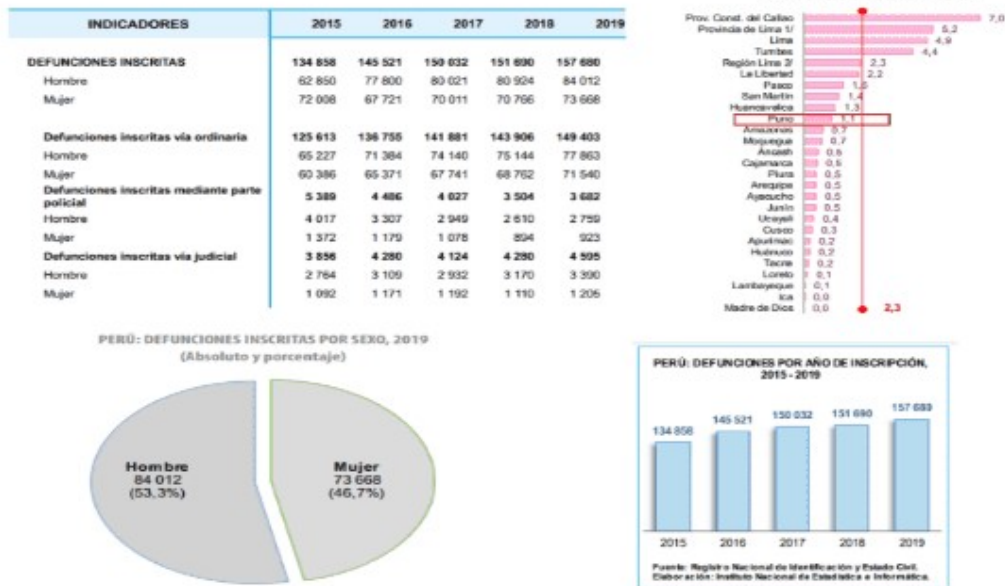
| INDICADORES | 2015 | 2016 | 2017 | 2018 | 2019 |
|---|---|---|---|---|---|
| DEFUNCIONES INSCRITAS | 134 858 | 145 521 | 150 032 | 151 690 | 157 680 |
| Hombre | 62 850 | 77 800 | 80 021 | 80 924 | 84 012 |
| Mujer | 72 008 | 67 721 | 70 011 | 70 766 | 73 668 |
| Defunciones inscritas vía ordinaria | 125 613 | 136 755 | 141 881 | 143 906 | 149 403 |
| Hombre | 65 227 | 71 384 | 74 140 | 75 144 | 77 863 |
| Mujer | 60 386 | 65 371 | 67 741 | 68 762 | 71 540 |
| Defunciones inscritas mediante parte policial | 5 389 | 4 486 | 4 027 | 3 504 | 3 682 |
| Hombre | 4 017 | 3 307 | 2 949 | 2 610 | 2 759 |
| Mujer | 1 372 | 1 179 | 1 078 | 894 | 923 |
| Defunciones inscritas vía judicial | 3 856 | 4 280 | 4 124 | 4 280 | 4 595 |
| Hombre | 2 764 | 3 109 | 2 932 | 3 170 | 3 390 |
| Mujer | 1 092 | 1 171 | 1 192 | 1 110 | 1 205 |

Prov. Const. del Callao 7,0
Provincia de Lima 1/ 5,2
Lima 4,9
Tumbes 4,4
Región Lima 2/ 2,3
La Libertad 2,2
Pasco 1,6
San Martín 1,4
Huancavelica 1,3
Puno 1,1
Amazonas 0,7
Moquegua 0,7
Áncash 0,6
Cajamarca 0,6
Piura 0,5
Arequipa 0,5
Ayacucho 0,5
Junín 0,5
Ucayali 0,4
Cusco 0,3
Apurímac 0,2
Huánuco 0,2
Tacna 0,2
Loreto 0,1
Lambayeque 0,1
Ica 0,0
Madre de Dios 0,0
2,3

PERÚ: DEFUNCIONES INSCRITAS POR SEXO, 2019
(Absoluto y porcentaje)

Hombre
84 012
(53,3%)

Mujer
73 668
(46,7%)

PERÚ: DEFUNCIONES POR AÑO DE INSCRIPCIÓN, 2015 - 2019

134 858 145 521 150 032 151 690 157 680
2015 2016 2017 2018 2019

Fuente: Registro Nacional de Identificación y Estado Civil.
Elaboración: Instituto Nacional de Estadística e Informática.